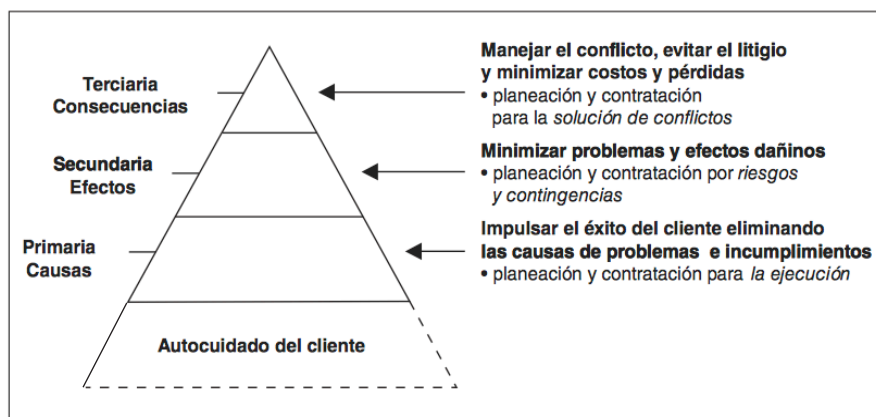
Terciaria
Consecuencias

Secundaria
Efectos

Primaria
Causas

Autocuidado del cliente

**Manejar el conflicto, evitar el litigio y minimizar costos y pérdidas**
• planeación y contratación para la *solución de conflictos*

**Minimizar problemas y efectos dañinos**
• planeación y contratación por *riesgos y contingencias*

**Impulsar el éxito del cliente eliminando las causas de problemas e incumplimientos**
• planeación y contratación para *la ejecución*